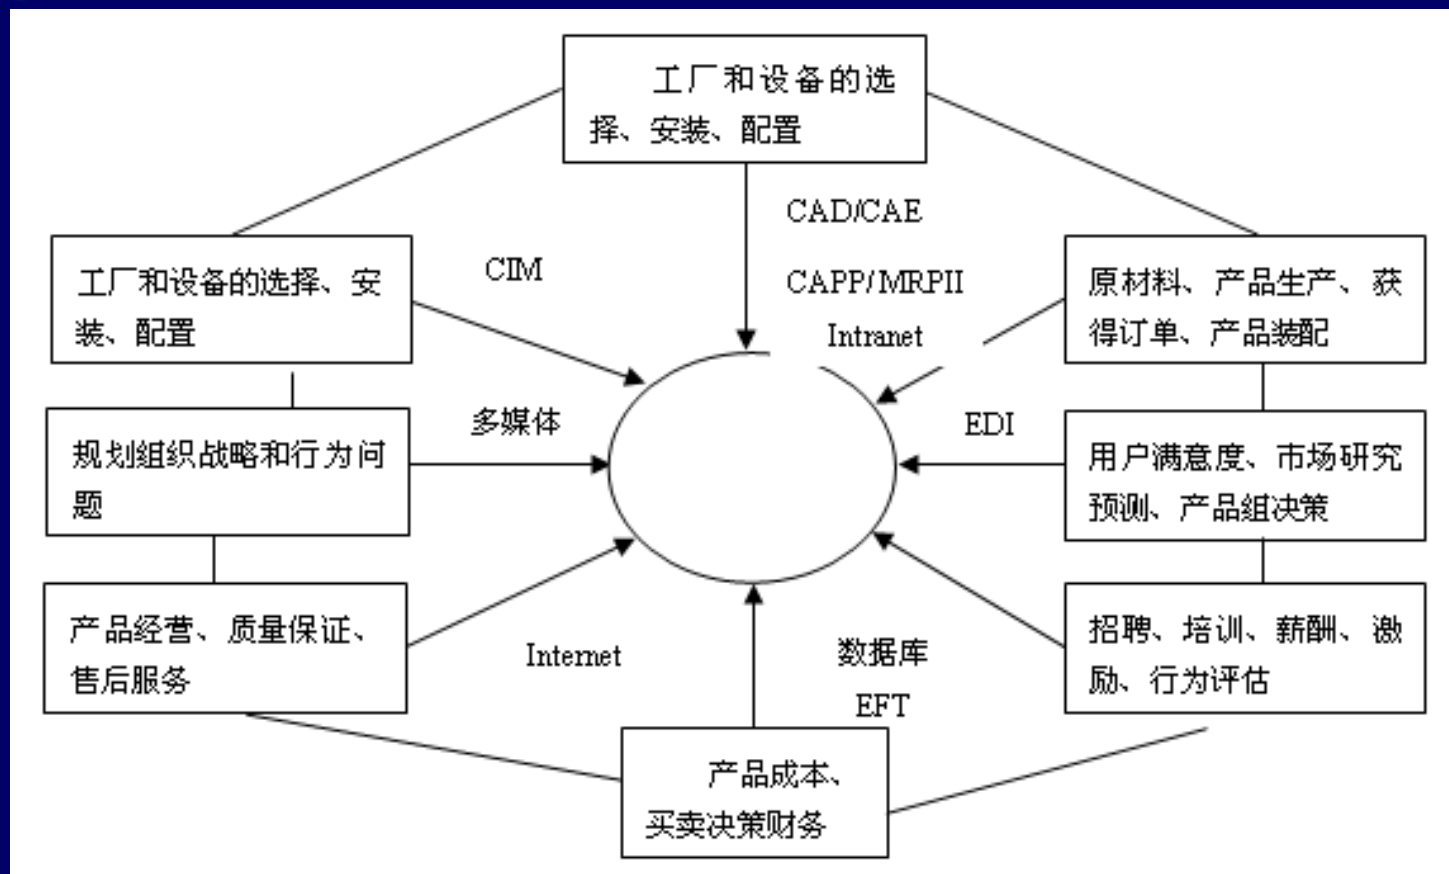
工厂和设备的选择、安装、配置

CAD/CAE

CAPP/MRPII

Intranet

工厂和设备的选择、安装、配置

CIM

原材料、产品生产、获得订单、产品装配

规划组织战略和行为问题

多媒体

EDI

用户满意度、市场研究预测、产品组决策

产品经营、质量保证、售后服务

Internet

数据库

EFT

招聘、培训、薪酬、激励、行为评估

产品成本、买卖决策财务